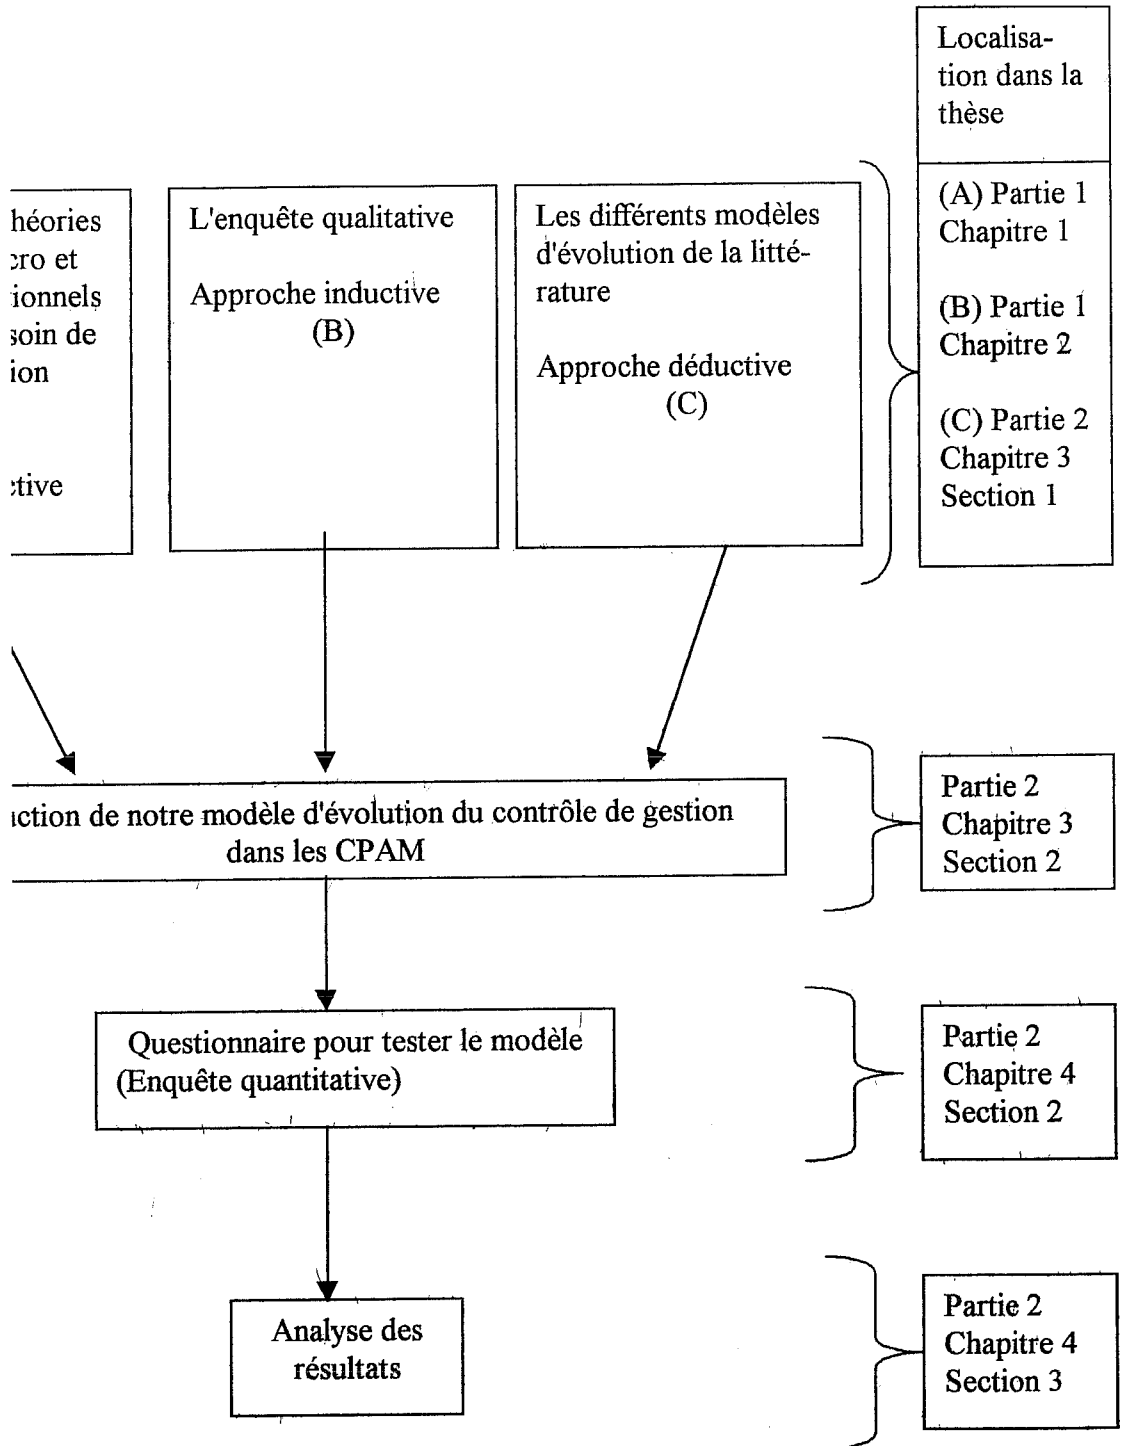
Localisation dans la thèse

héories
:ro et
ionnels
soin de
ion

:tive

L'enquête qualitative

Approche inductive
(B)

Les différents modèles d'évolution de la littérature

Approche déductive
(C)

(A) Partie 1
Chapitre 1

(B) Partie 1
Chapitre 2

(C) Partie 2
Chapitre 3
Section 1

ıction de notre modèle d'évolution du contrôle de gestion dans les CPAM

Partie 2
Chapitre 3
Section 2

Questionnaire pour tester le modèle
(Enquête quantitative)

Partie 2
Chapitre 4
Section 2

Analyse des résultats

Partie 2
Chapitre 4
Section 3